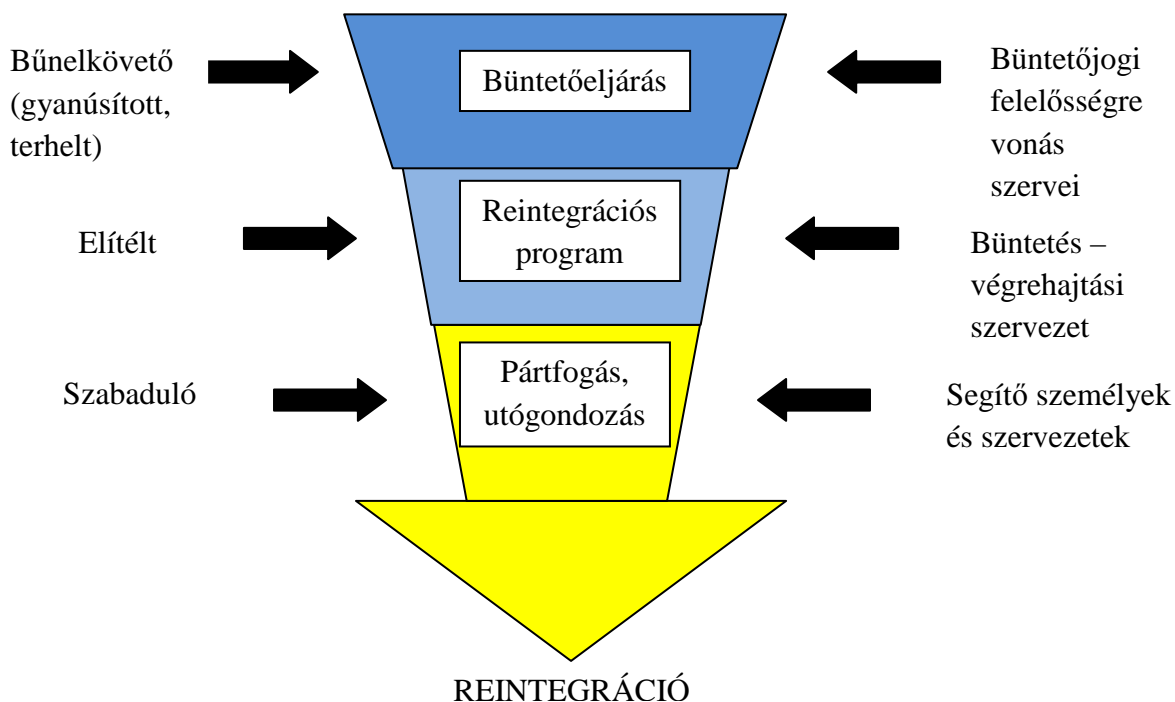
Bűnelkövető (gyanúsított, terhelt)

Büntetőeljárás

Büntetőjogi felelősségre vonás szervei

Elítélt

Reintegrációs program

Büntetés – végrehajtási szervezet

Szabaduló

Pártfogás, utógondozás

Segítő személyek és szervezetek

REINTEGRÁCIÓ